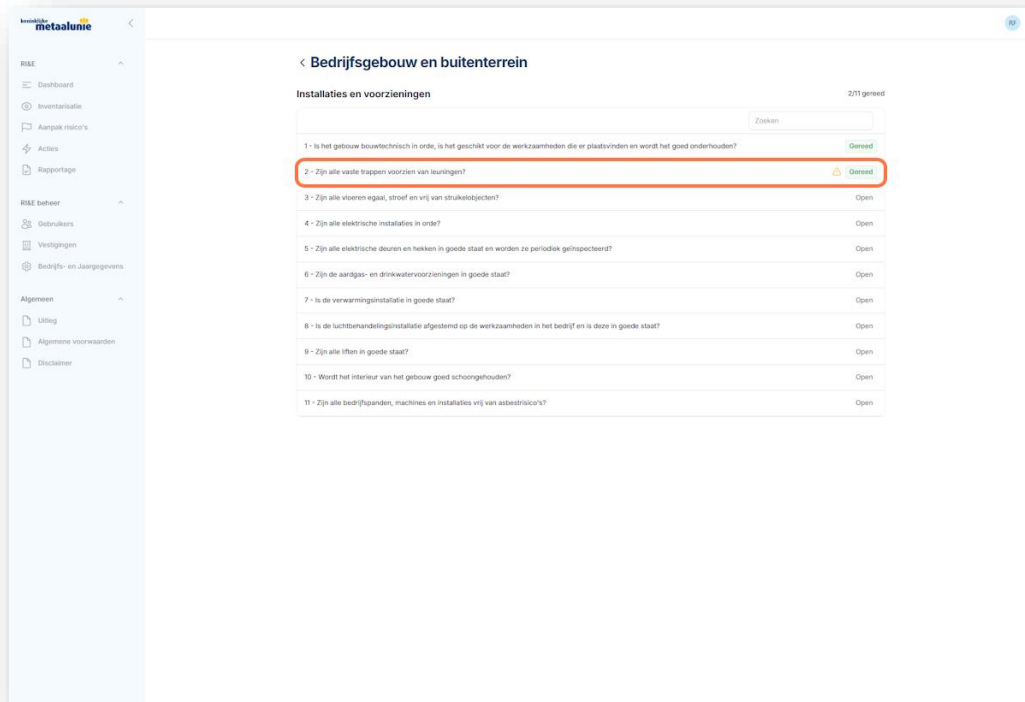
koninklijke metaalunie

RI&E

Dashboard

Inventarisatie

Aanpak risico's

Acties

Rapportage

RI&E beheer

Gebruikers

Vestigingen

Bedrijfs- en Jaargegevens

Algemeen

Uitleg

Algemene voorwaarden

Disclaimer

RF

‹ Bedrijfsgebouw en buitenterrein

Installaties en voorzieningen

2/11 gereed

Zoeken

| | |
|---|---|
| 1 - Is het gebouw bouwtechnisch in orde, is het geschikt voor de werkzaamheden die er plaatsvinden en wordt het goed onderhouden? | Gereed |
| 2 - Zijn alle vaste trappen voorzien van leuningen? | Gereed |
| 3 - Zijn alle vloeren egaal, stroef en vrij van struikelobjecten? | Open |
| 4 - Zijn alle elektrische installaties in orde? | Open |
| 5 - Zijn alle elektrische deuren en hekken in goede staat en worden ze periodiek geïnspecteerd? | Open |
| 6 - Zijn de aardgas- en drinkwatervoorzieningen in goede staat? | Open |
| 7 - Is de verwarmingsinstallatie in goede staat? | Open |
| 8 - Is de luchtbehandelingsinstallatie afgestemd op de werkzaamheden in het bedrijf en is deze in goede staat? | Open |
| 9 - Zijn alle liften in goede staat? | Open |
| 10 - Wordt het interieur van het gebouw goed schoongehouden? | Open |
| 11 - Zijn alle bedrijfspanden, machines en installaties vrij van asbestrisico's? | Open |